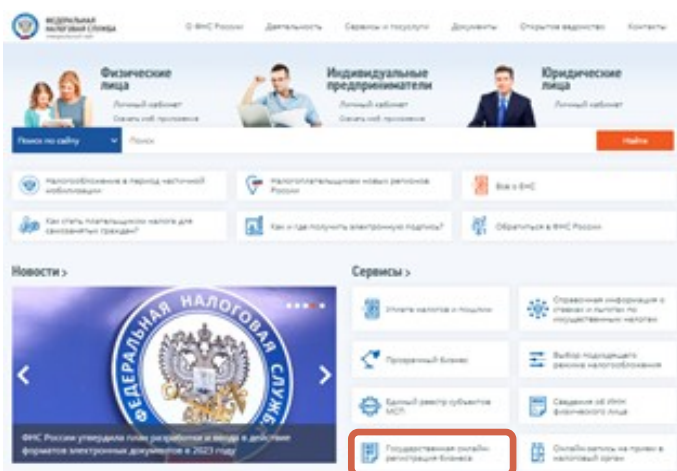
ФЕДЕРАЛЬНАЯ НАЛОГОВАЯ СЛУЖБА

О ФНС России   Деятельность   Сервисы и госуслуги   Документы   Открытое ведомство   Контакты

Физические лица
Личный кабинет
Скачать моб. приложение

Индивидуальные предприниматели
Личный кабинет
Скачать моб. приложение

Юридические лица
Личный кабинет

Поиск по сайту   Поиск   Найти

Налогообложение в период частичной мобилизации

Налогоплательщикам новых регионов России

Всё о ФНС

Как стать плательщиком налога для самозанятых граждан?

Как и где получить электронную подпись?

Обратиться в ФНС России

Новости >

ФЕДЕРАЛЬНАЯ НАЛОГОВАЯ СЛУЖБА

ФНС России утвердила план разработки и ввода в действие форматов электронных документов в 2023 году

Сервисы >

Уплата налогов и пошлин

Справочная информация о ставках и льготах по имущественным налогам

Прозрачный бизнес

Выбор подходящего режима налогообложения

Единый реестр субъектов МСП

Сведения об ИНН физического лица

Государственная онлайн-регистрация бизнеса

Онлайн запись на прием в налоговый орган